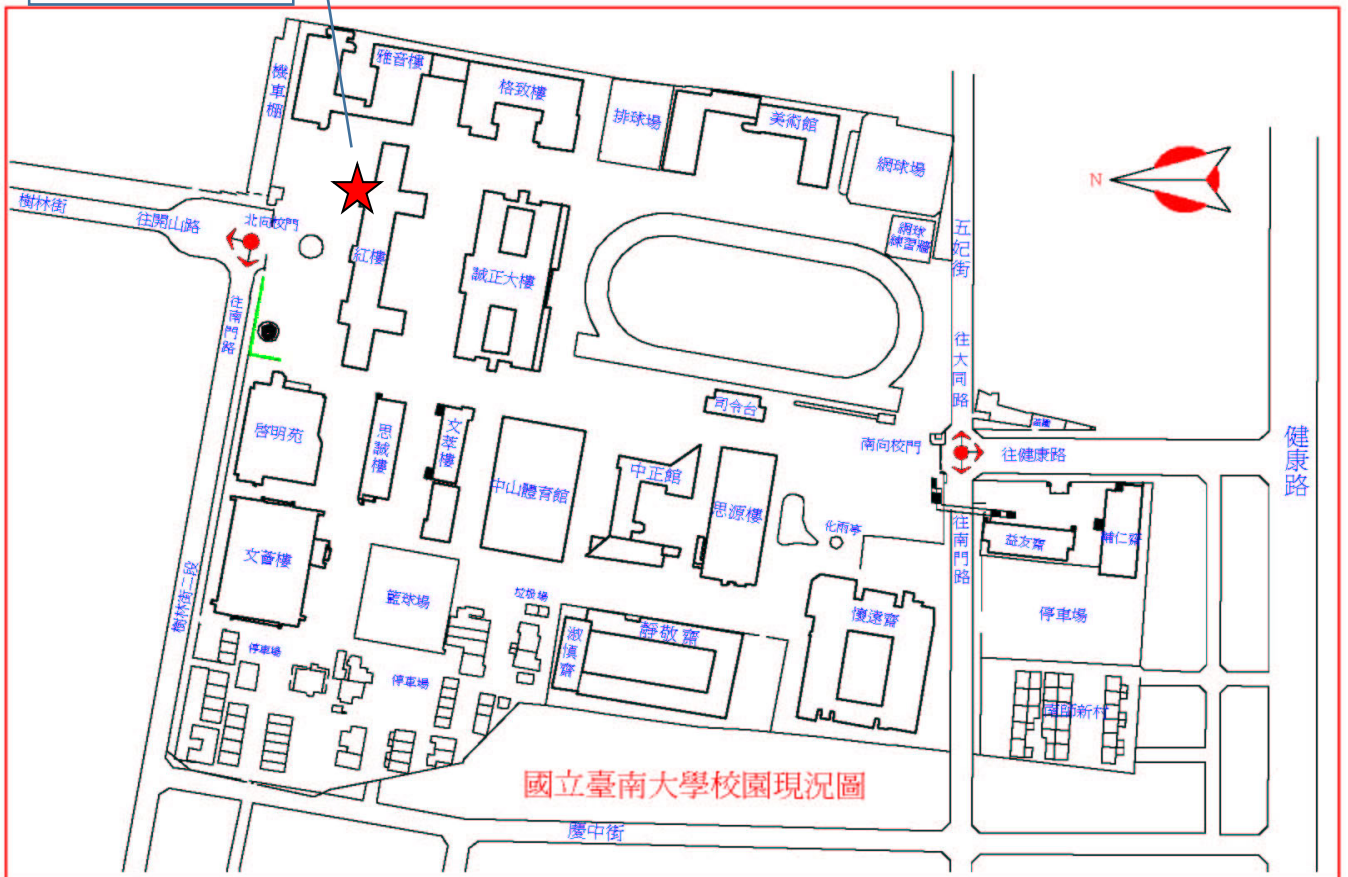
機車棚
雅音樓
格致樓
排球場
美術館
網球場
N
樹林街
往開山路
北向校門
紅樓
誠正大樓
網球練習場
五妃街
往南門路
往大同路
司令台
啟明苑
思誠樓
文薈樓
中山體育館
中正館
南向校門
往健康路
健康路
思源樓
化雨亭
往南門路
益友齋
輔仁齋
文薈樓
樹林街二段
籃球場
校狗場
激情齋
靜敬齋
懷遠齋
停車場
停車場
停車場
國師新村
國立臺南大學校園現況圖
慶中街